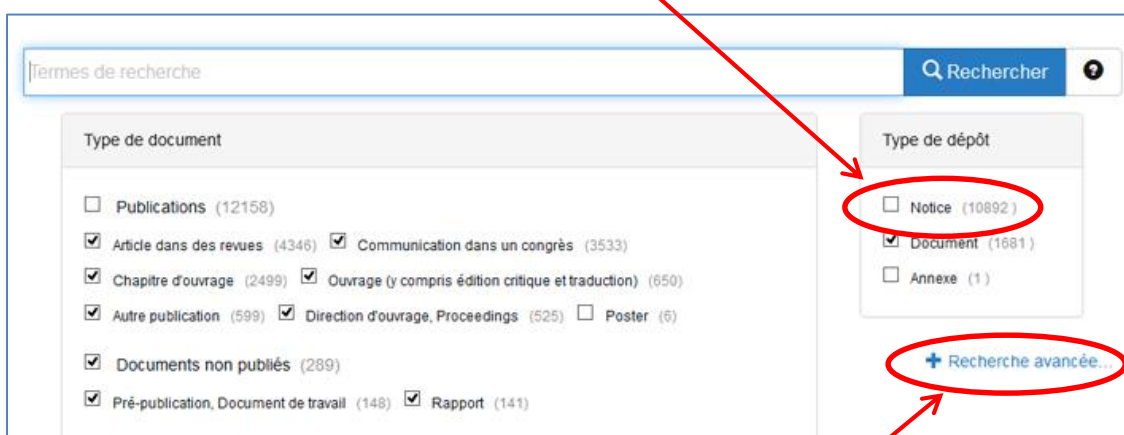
Termes de recherche

Rechercher

Type de document

Publications (12158)

Article dans des revues (4346) Communication dans un congrès (3533)

Chapitre d'ouvrage (2499) Ouvrage (y compris édition critique et traduction) (650)

Autre publication (599) Direction d'ouvrage, Proceedings (525) Poster (6)

Documents non publiés (289)

Pré-publication, Document de travail (148) Rapport (141)

Type de dépôt

Notice (10892)

Document (1681)

Annexe (1)

Recherche avancée...